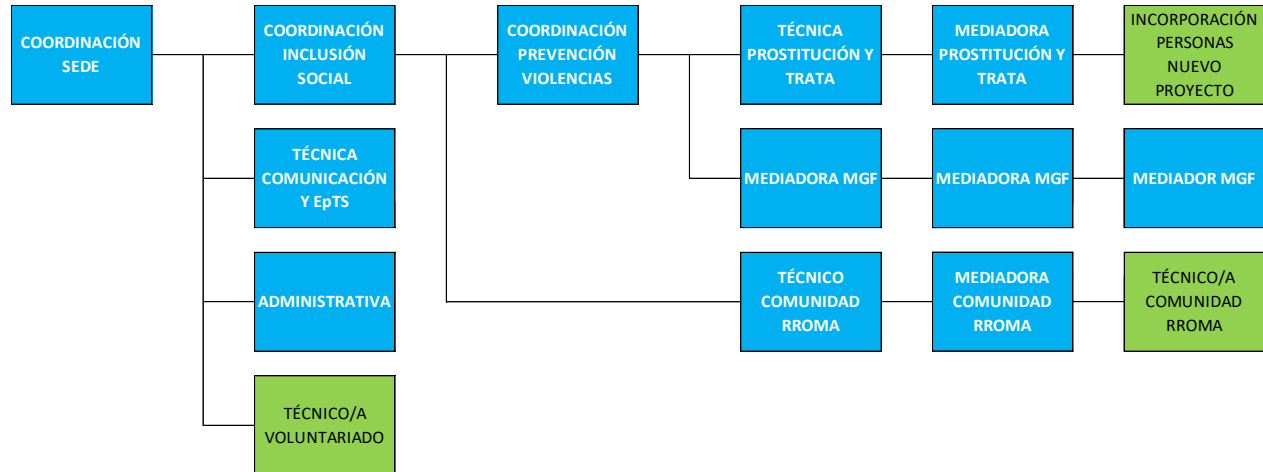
COORDINACIÓN SEDE

COORDINACIÓN INCLUSIÓN SOCIAL

COORDINACIÓN PREVENCIÓN VIOLENCIAS

TÉCNICA PROSTITUCIÓN Y TRATA

MEDIADORA PROSTITUCIÓN Y TRATA

INCORPORACIÓN PERSONAS NUEVO PROYECTO

TÉCNICA COMUNICACIÓN Y EpTS

MEDIADORA MGF

MEDIADORA MGF

MEDIADOR MGF

ADMINISTRATIVA

TÉCNICO COMUNIDAD RROMA

MEDIADORA COMUNIDAD RROMA

TÉCNICO/A COMUNIDAD RROMA

TÉCNICO/A VOLUNTARIADO